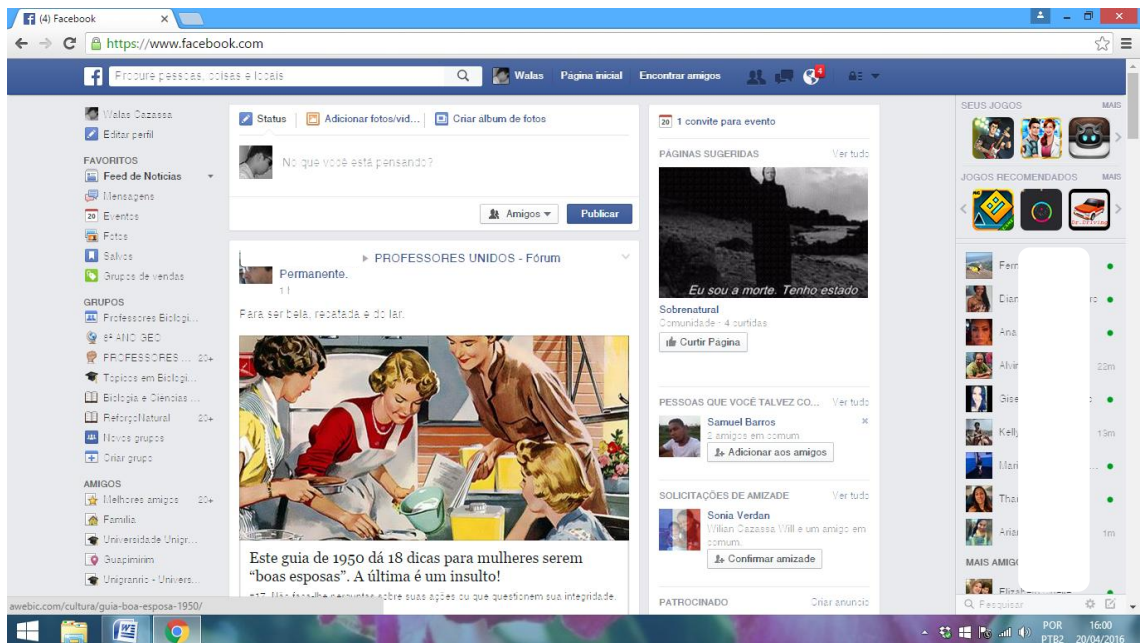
(4) Facebook
https://www.facebook.com
Procure pessoas, coisas e locais
Walas Página inicial Encontrar amigos
4

Walas Cazassa
Editar perfil
FAVORITOS
Feed de Notícias
Mensagens
Eventos
Fotos
Salvos
Grupos de vendas
GRUPOS
Professores Biologi...
8º ANO GEO
PROFESSORES... 20+
Tópicos em Biologi...
Biologia e Ciências ...
ReforçoNatural 20+
Novos grupos
Criar grupo
AMIGOS
Melhores amigos 20+
Família
Universidade Unigr...
Guapimirim
Unigranrio - Univers...

Status | Adicionar fotos/vid... | Criar álbum de fotos
No que você está pensando?
Amigos ▾ Publicar

▸ PROFESSORES UNIDOS - Fórum Permanente.
1 h
Para ser bela, recatada e do lar.
Este guia de 1950 dá 18 dicas para mulheres serem "boas esposas". A última é um insulto!
#17. Não faça-lhe perguntas sobre suas ações ou que questionem sua integridade.

20 1 convite para evento
PÁGINAS SUGERIDAS Ver tudo
Eu sou a morte. Tenho estado
Sobrenatural
Comunidade · 4 curtidas
Curtir Página
PESSOAS QUE VOCÊ TALVEZ CO... Ver tudo
Samuel Barros
2 amigos em comum
Adicionar aos amigos
SOLICITAÇÕES DE AMIZADE Ver tudo
Sonia Verdan
Wilian Cazassa, Will e um amigo em comum.
Confirmar amizade
PATROCINADO Criar anúncio

SEUS JOGOS MAIS
JOGOS RECOMENDADOS MAIS
Fern
Dian
Ana
Alvin 22m
Gise
Kelly 13m
Mari
Thai
Arisi 1m
MAIS AMIGOS
Elizabe
Q Pesquisar

awebic.com/cultura/guia-boa-esposa-1950/
POR PTB2 16:00 20/04/2016